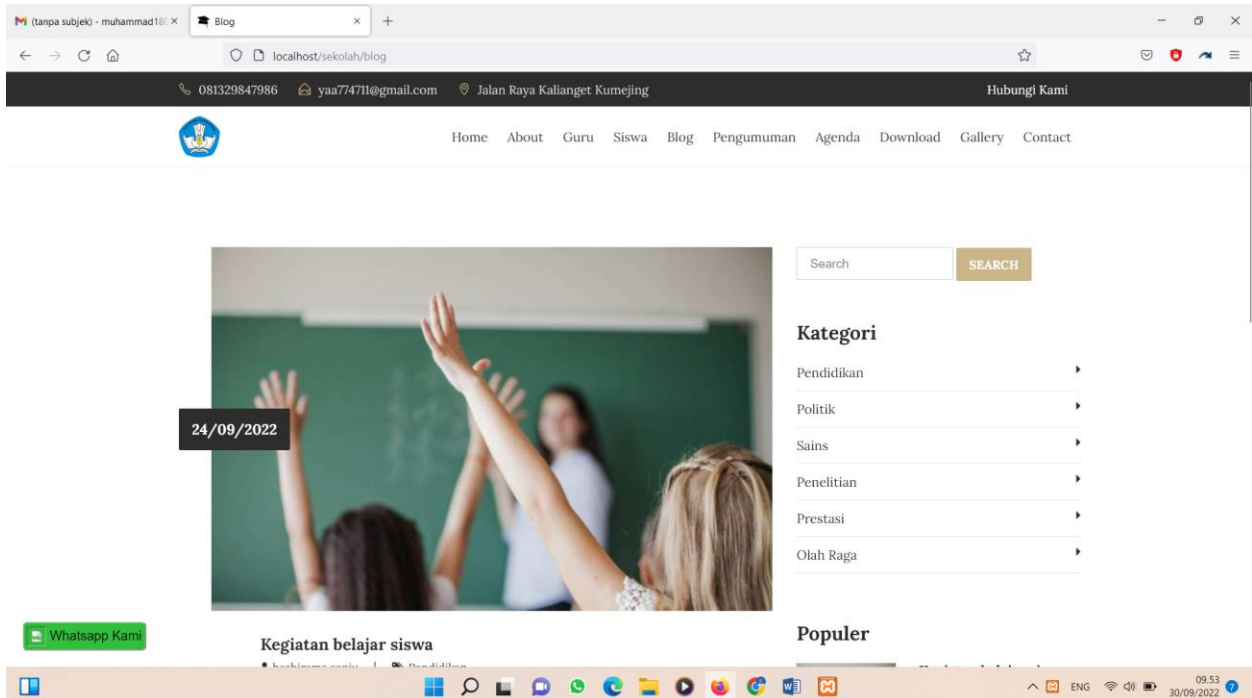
(tanpa subjek) - muhammad18 ×
Blog ×
+
localhost/sekolah/blog

081329847986 yaa774711@gmail.com Jalan Raya Kalianget Kumejing Hubungi Kami

Home About Guru Siswa Blog Pengumuman Agenda Download Gallery Contact

Search SEARCH

24/09/2022

Kategori

Pendidikan
Politik
Sains
Penelitian
Prestasi
Olah Raga

Whatsapp Kami

Kegiatan belajar siswa

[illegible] | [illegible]

Populer

ENG 09.53 30/09/2022